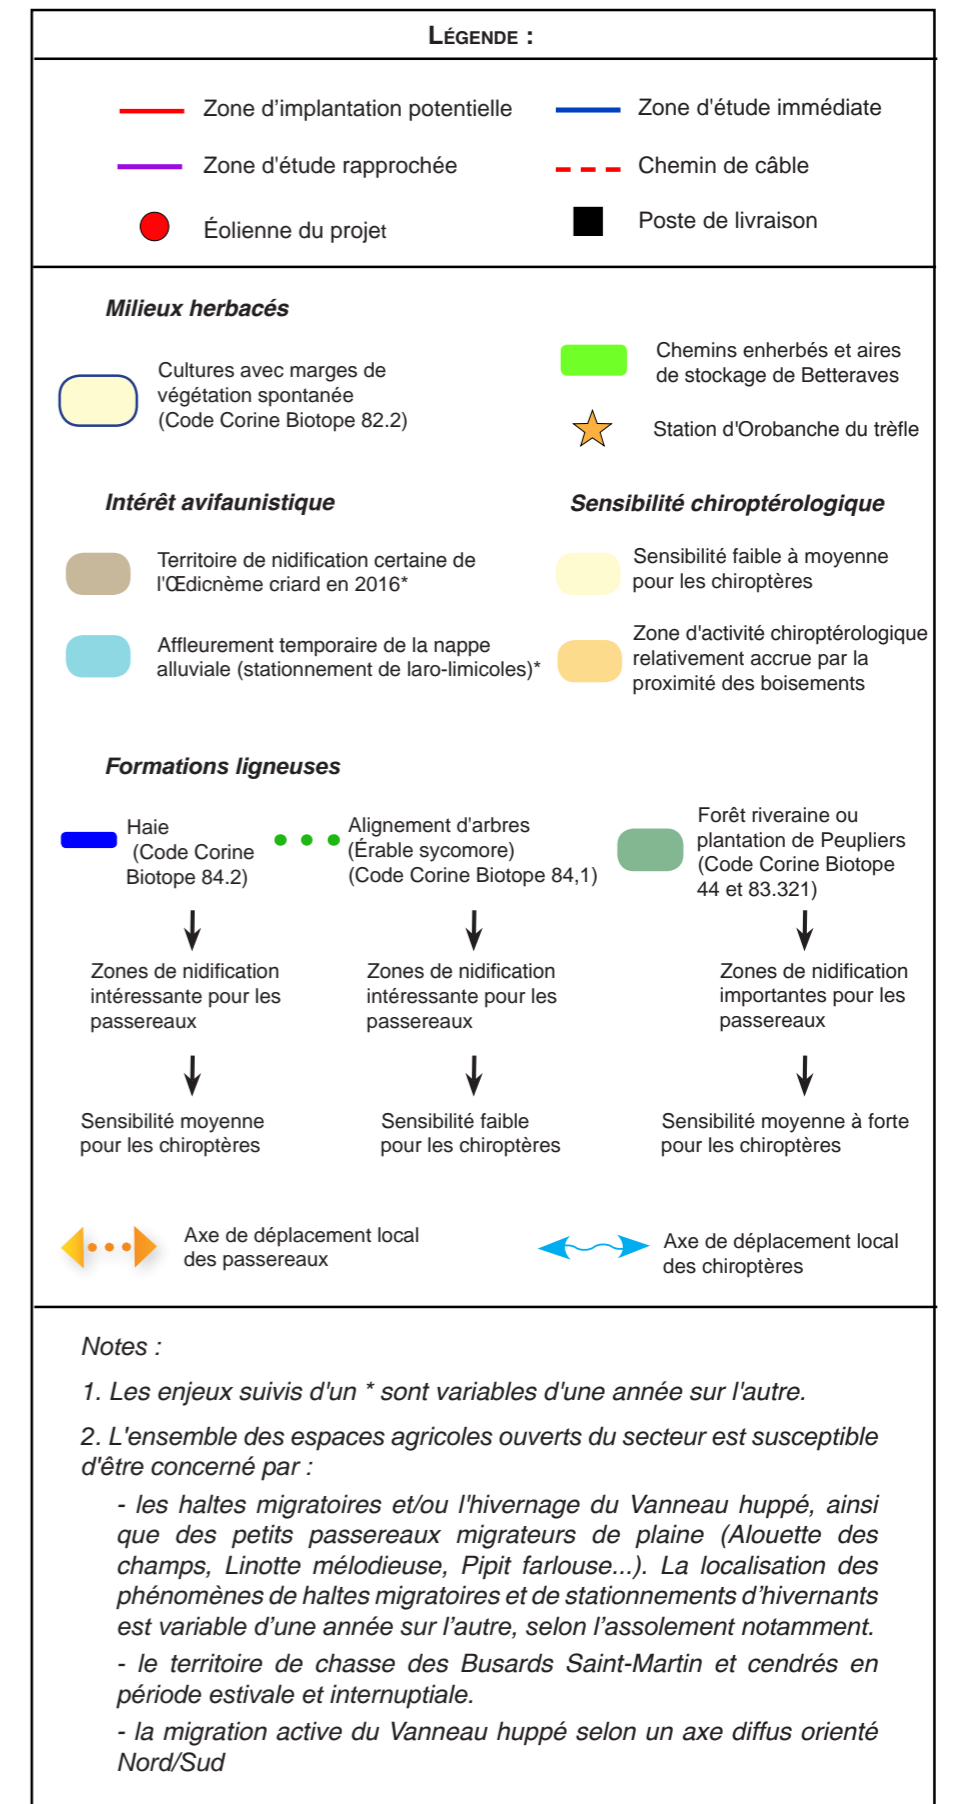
LÉGENDE :

Zone d'implantation potentielle

Zone d'étude immédiate

Zone d'étude rapprochée

Chemin de câble

Éolienne du projet

Poste de livraison

Milieux herbacés

Cultures avec marges de végétation spontanée (Code Corine Biotope 82.2)

Chemins enherbés et aires de stockage de Betteraves

Station d'Orobanche du trèfle

Intérêt avifaunistique

Territoire de nidification certaine de l'Œdicnème criard en 2016*

Affleurement temporaire de la nappe alluviale (stationnement de laro-limicoles)*

Sensibilité chiroptérologique

Sensibilité faible à moyenne pour les chiroptères

Zone d'activité chiroptérologique relativement accrue par la proximité des boisements

Formations ligneuses

Haie (Code Corine Biotope 84.2)

Zones de nidification intéressante pour les passereaux

Sensibilité moyenne pour les chiroptères

Alignement d'arbres (Érable sycomore) (Code Corine Biotope 84,1)

Zones de nidification intéressante pour les passereaux

Sensibilité faible pour les chiroptères

Forêt riveraine ou plantation de Peupliers (Code Corine Biotope 44 et 83.321)

Zones de nidification importantes pour les passereaux

Sensibilité moyenne à forte pour les chiroptères

Axe de déplacement local des passereaux

Axe de déplacement local des chiroptères

Notes :

1. Les enjeux suivis d'un * sont variables d'une année sur l'autre.

2. L'ensemble des espaces agricoles ouverts du secteur est susceptible d'être concerné par :

- les haltes migratoires et/ou l'hivernage du Vanneau huppé, ainsi que des petits passereaux migrateurs de plaine (Alouette des champs, Linotte mélodieuse, Pipit farlouse...). La localisation des phénomènes de haltes migratoires et de stationnements d'hivernants est variable d'une année sur l'autre, selon l'assolement notamment.

- le territoire de chasse des Busards Saint-Martin et cendrés en période estivale et internuptiale.

- la migration active du Vanneau huppé selon un axe diffus orienté Nord/Sud